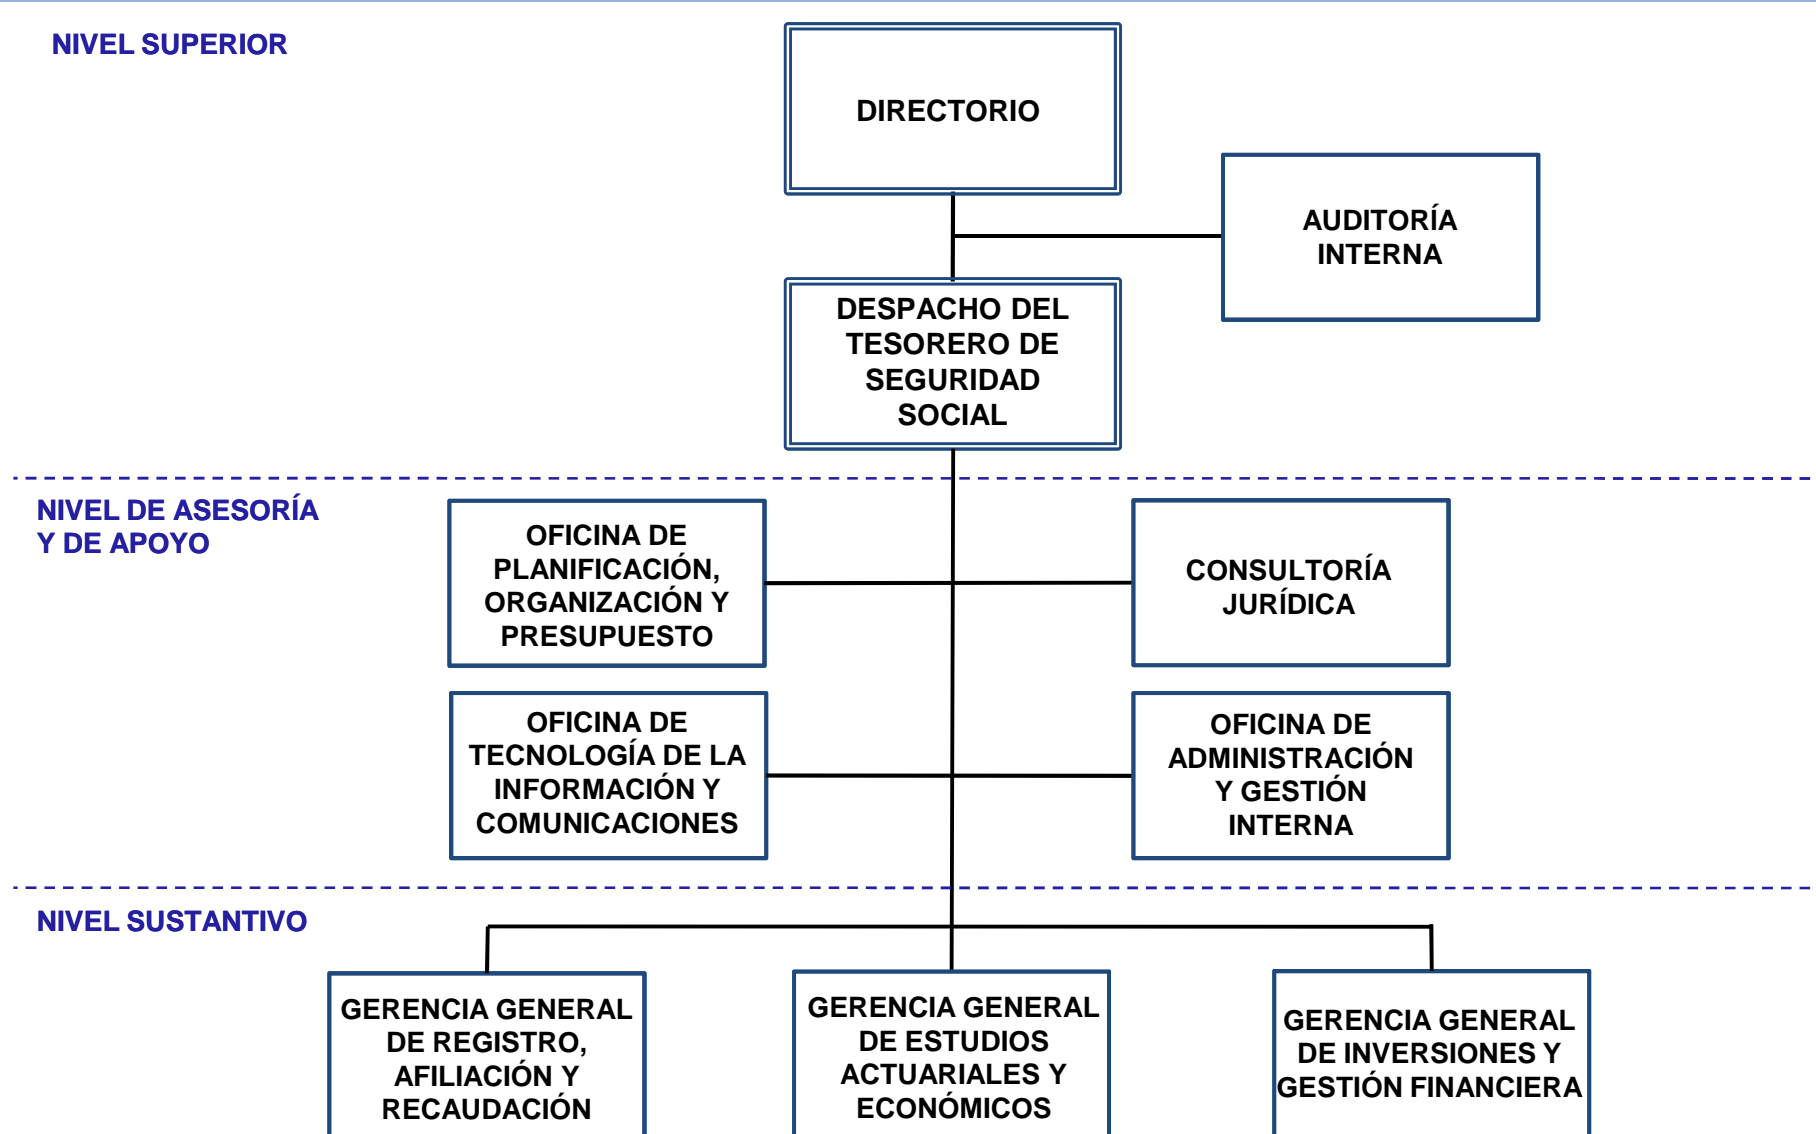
NIVEL SUPERIOR

DIRECTORIO

AUDITORÍA INTERNA

DESPACHO DEL TESORERO DE SEGURIDAD SOCIAL

NIVEL DE ASESORÍA Y DE APOYO

OFICINA DE PLANIFICACIÓN, ORGANIZACIÓN Y PRESUPUESTO

CONSULTORÍA JURÍDICA

OFICINA DE TECNOLOGÍA DE LA INFORMACIÓN Y COMUNICACIONES

OFICINA DE ADMINISTRACIÓN Y GESTIÓN INTERNA

NIVEL SUSTANTIVO

GERENCIA GENERAL DE REGISTRO, AFILIACIÓN Y RECAUDACIÓN

GERENCIA GENERAL DE ESTUDIOS ACTUARIALES Y ECONÓMICOS

GERENCIA GENERAL DE INVERSIONES Y GESTIÓN FINANCIERA